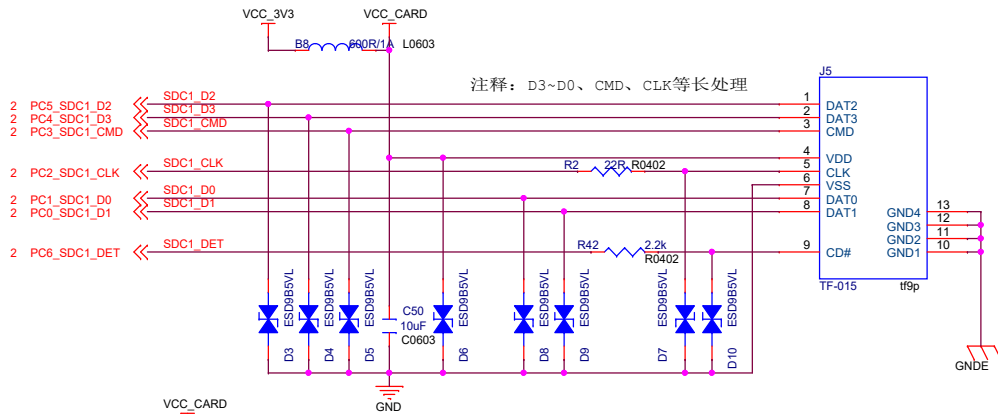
VCC_3V3
VCC_CARD
B8 600R/1A L0603
注释：D3~D0、CMD、CLK等长处理
J5
2 PC5_SDC1_D2
2 PC4_SDC1_D3
2 PC3_SDC1_CMD
SDC1_D2
SDC1_D3
SDC1_CMD
2 PC2_SDC1_CLK
SDC1_CLK
R2 22R R0402
2 PC1_SDC1_D0
2 PC0_SDC1_D1
SDC1_D0
SDC1_D1
2 PC6_SDC1_DET
SDC1_DET
R42 2.2k R0402
1 DAT2
2 DAT3
3 CMD
4 VDD
5 CLK
6 VSS
7 DAT0
8 DAT1
9 CD#
GND4 13
GND3 12
GND2 11
GND1 10
TF-015
tf9p
GNDE
ESD9B5VL D3
ESD9B5VL D4
ESD9B5VL D5
C50 10uF C0603
ESD9B5VL D6
ESD9B5VL D8
ESD9B5VL D9
ESD9B5VL D7
ESD9B5VL D10
GND
VCC_CARD